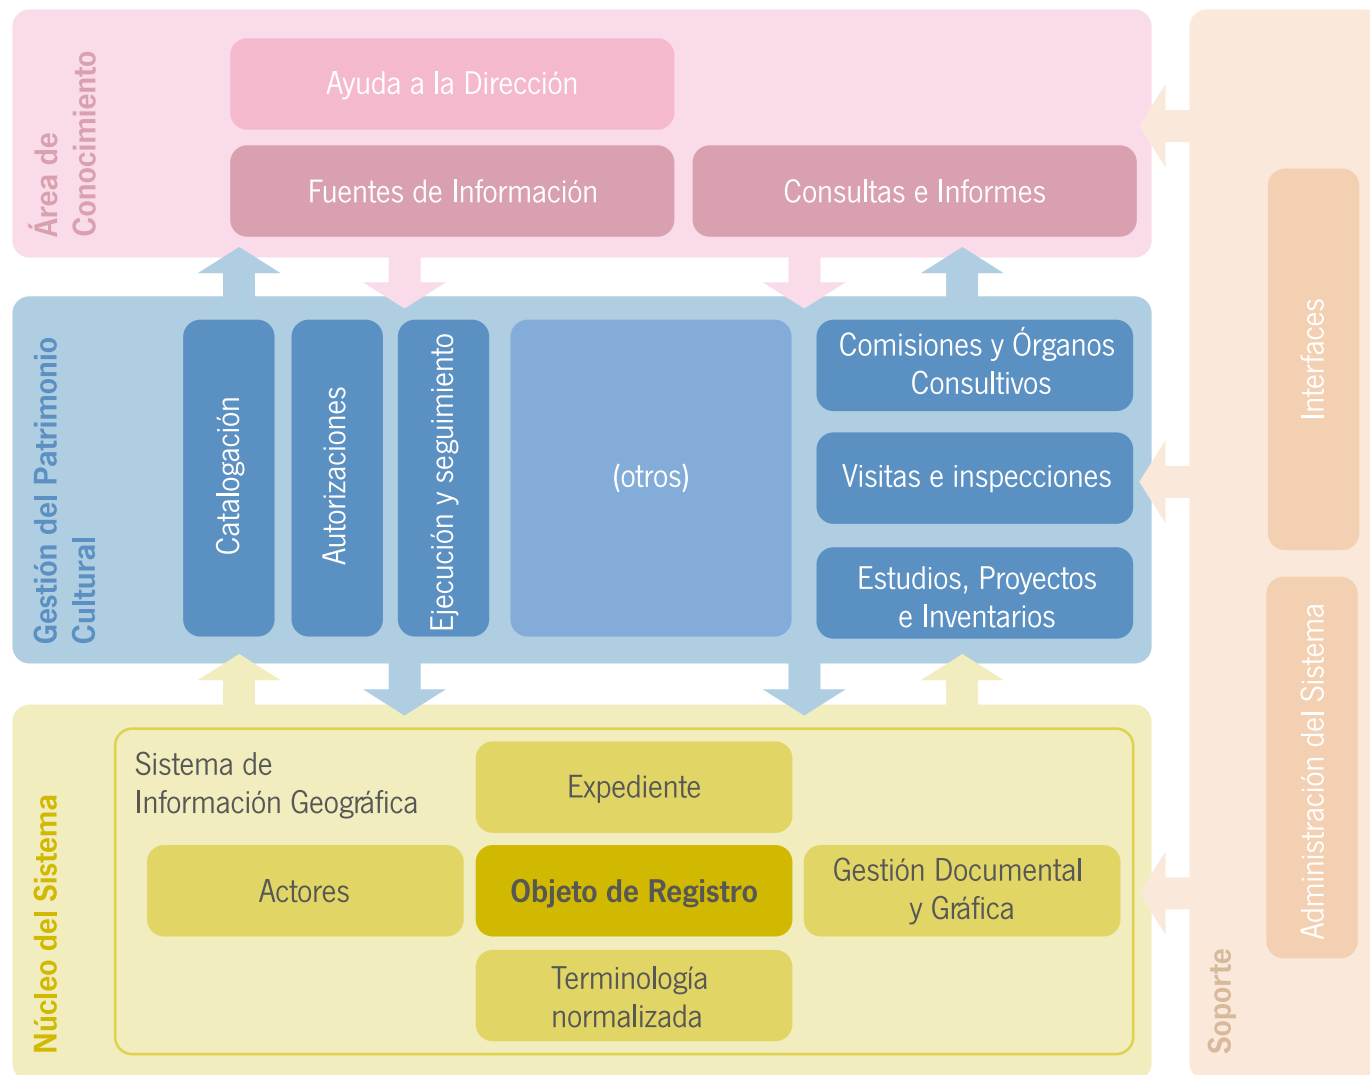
Área de Conocimiento

Ayuda a la Dirección

Fuentes de Información

Consultas e Informes

Gestión del Patrimonio Cultural

Catalogación

Autorizaciones

Ejecución y seguimiento

(otros)

Comisiones y Órganos Consultivos

Visitas e inspecciones

Estudios, Proyectos e Inventarios

Núcleo del Sistema

Sistema de Información Geográfica

Expediente

Actores

Objeto de Registro

Gestión Documental y Gráfica

Terminología normalizada

Soporte

Interfaces

Administración del Sistema